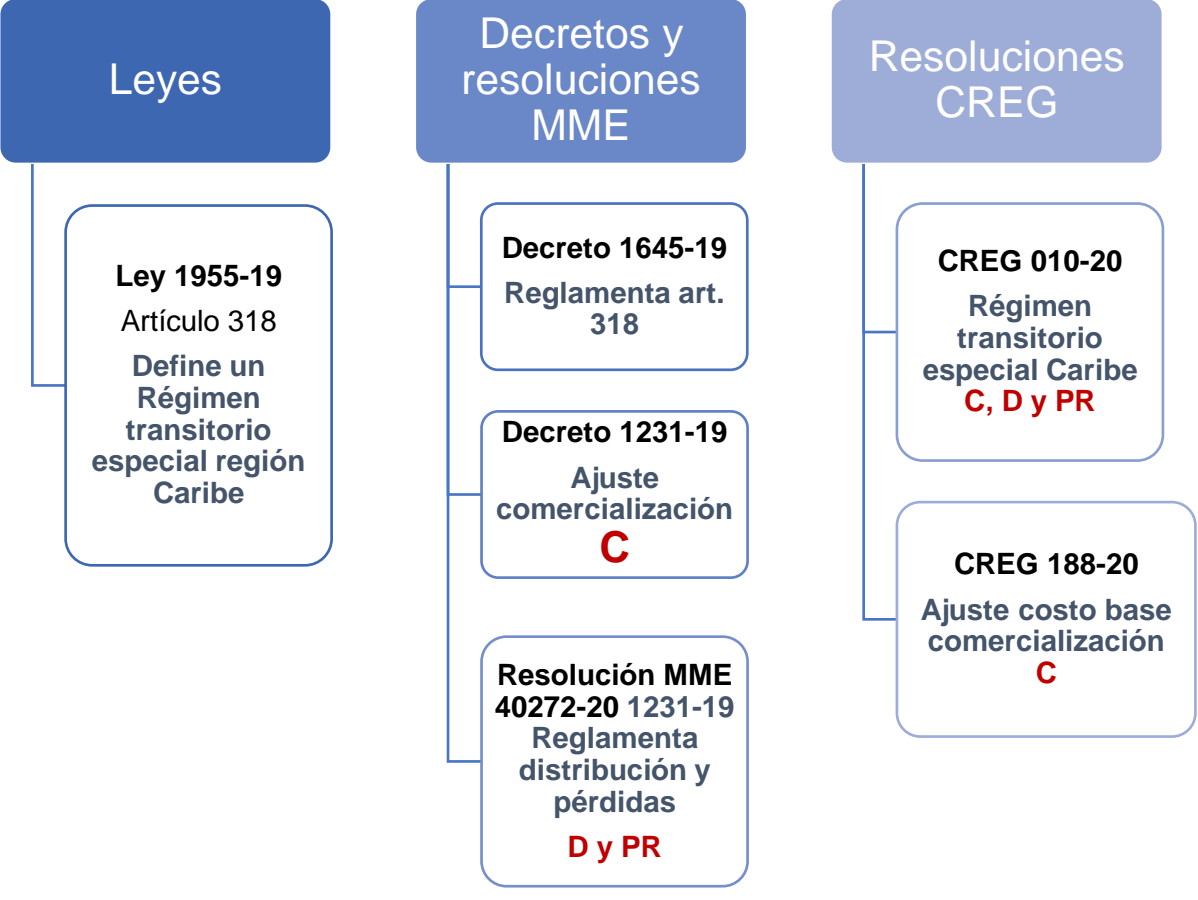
Leyes

Ley 1955-19
Artículo 318
Define un Régimen transitorio especial región Caribe

Decretos y resoluciones MME

Decreto 1645-19
Reglamenta art. 318

Decreto 1231-19
Ajuste comercialización
C

Resolución MME 40272-20 1231-19
Reglamenta distribución y pérdidas
D y PR

Resoluciones CREG

CREG 010-20
Régimen transitorio especial Caribe
C, D y PR

CREG 188-20
Ajuste costo base comercialización
C